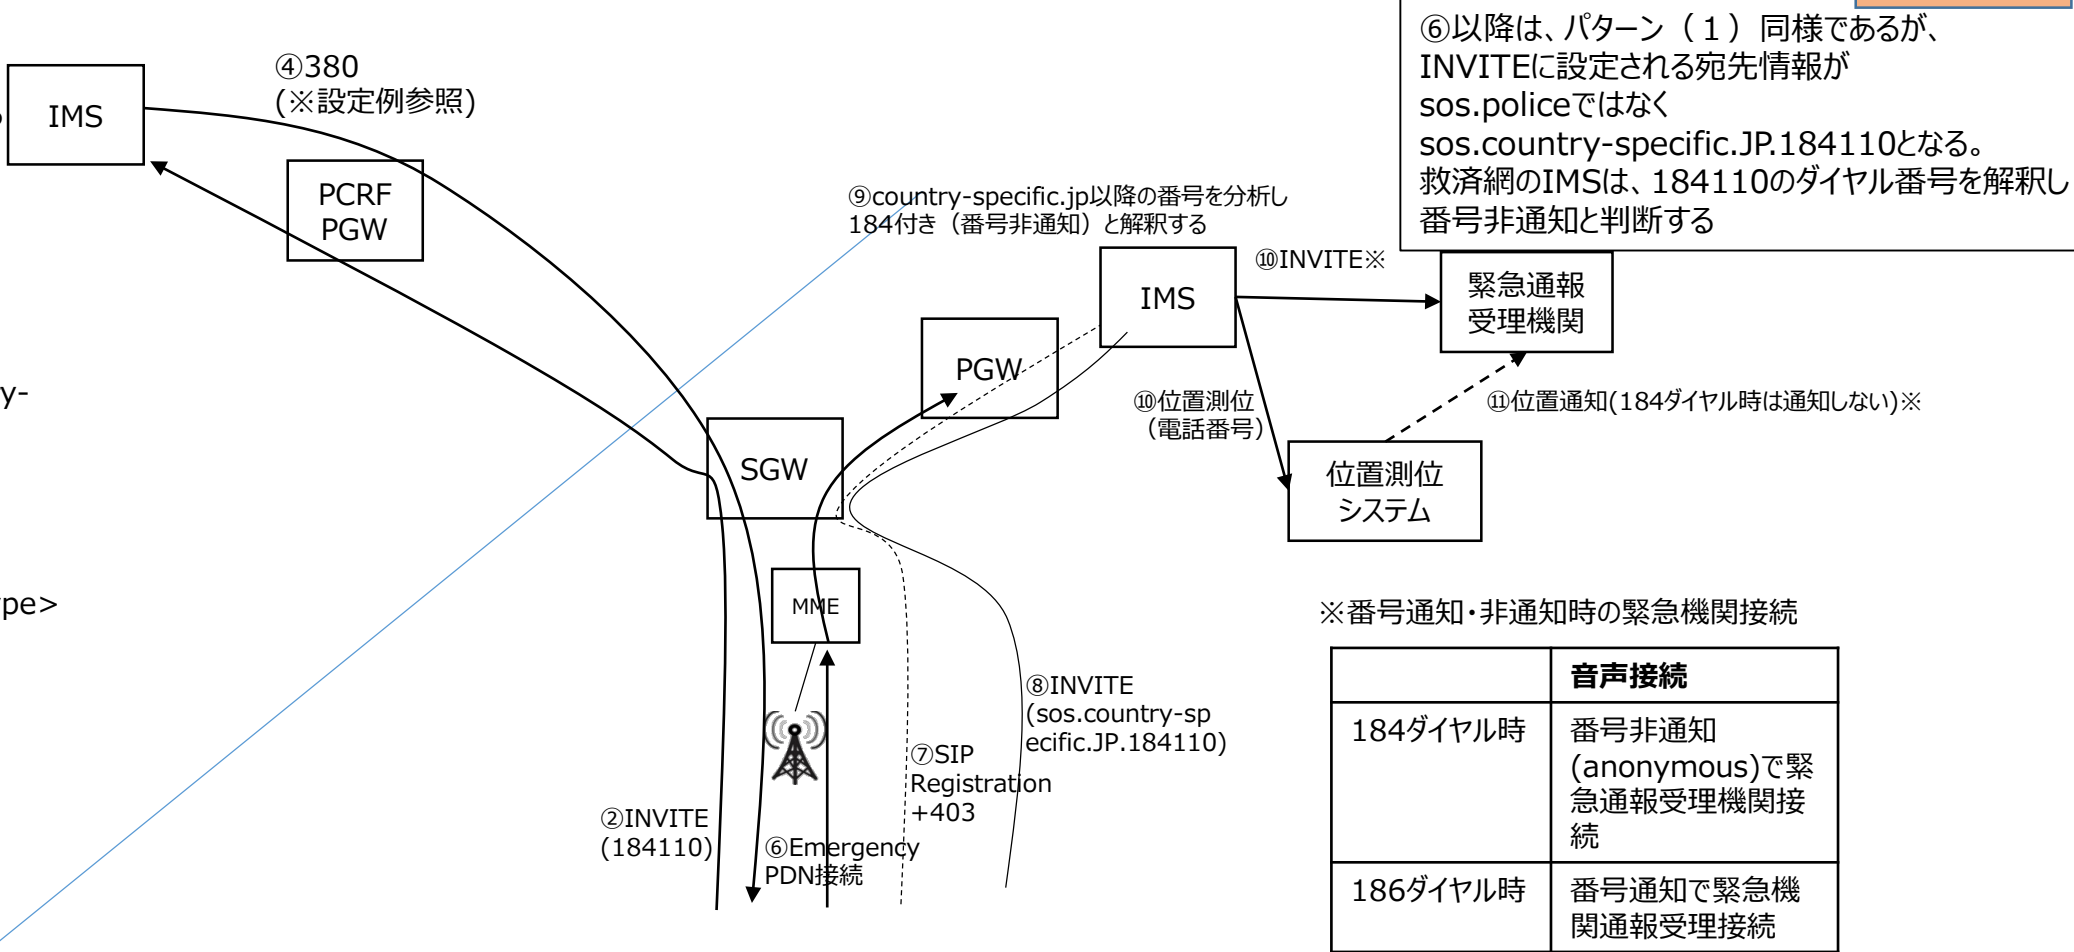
⑥以降は、パターン（1）同様であるが、INVITEに設定される宛先情報がsos.policeではなくsos.country-specific.JP.184110となる。救済網のIMSは、184110のダイヤル番号を解釈し番号非通知と判断する

④380
(※設定例参照)

IMS

PCRF
PGW

y-

pe>

⑨country-specific.jp以降の番号を分析し184付き（番号非通知）と解釈する

⑩INVITE※

IMS

緊急通報受理機関

PGW

⑩位置測位（電話番号）

⑪位置通知(184ダイヤル時は通知しない)※

SGW

位置測位システム

MME

※番号通知・非通知時の緊急機関接続

| | 音声接続 |
|---|---|
| 184ダイヤル時 | 番号非通知(anonymous)で緊急通報受理機関接続 |
| 186ダイヤル時 | 番号通知で緊急機関通報受理接続 |

⑧INVITE
(sos.country-specific.JP.184110)

⑦SIP
Registration
+403

②INVITE
(184110)

⑥Emergency
PDN接続